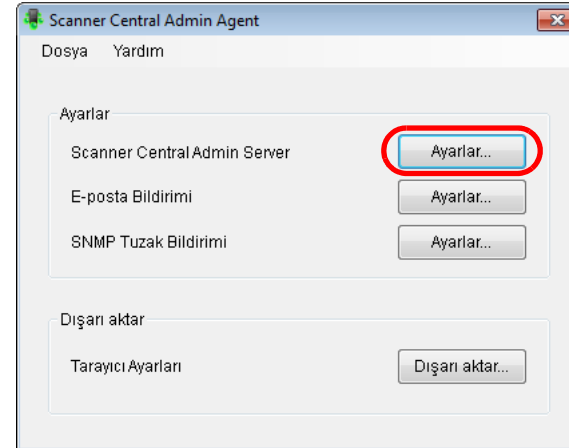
Scanner Central Admin Agent

Dosya Yardım

Ayarlar

Scanner Central Admin Server Ayarlar...

E-posta Bildirimi Ayarlar...

SNMP Tuzak Bildirimi Ayarlar...

Dışarı aktar

Tarayıcı Ayarları Dışarı aktar...